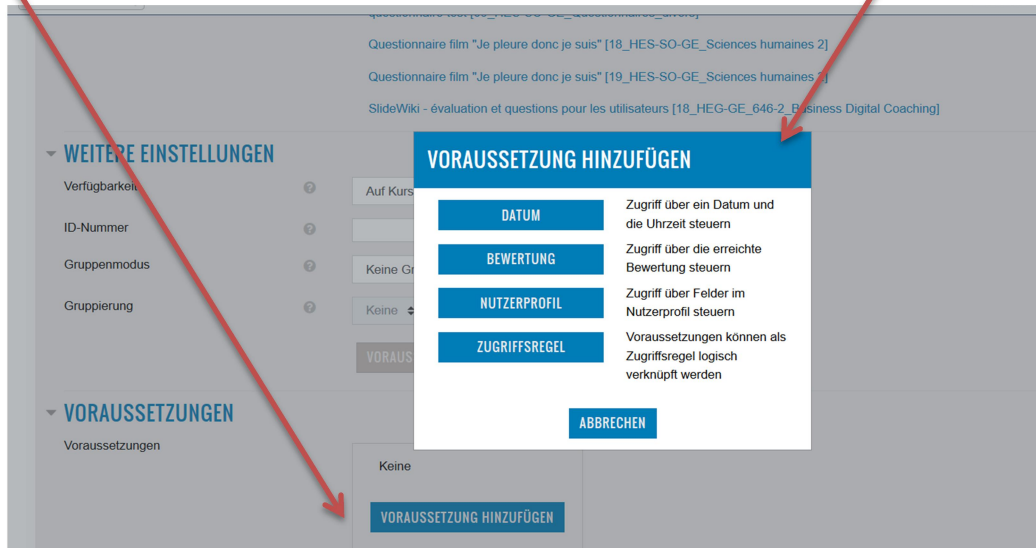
questionnaire test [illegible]

Questionnaire film "Je pleure donc je suis" [18_HES-SO-GE_Sciences humaines 2]

Questionnaire film "Je pleure donc je suis" [19_HES-SO-GE_Sciences humaines 2]

SlideWiki - évaluation et questions pour les utilisateurs [18_HEG-GE_646-2_Business Digital Coaching]

WEITERE EINSTELLUNGEN

Verfügbarkeit

Auf Kurs

ID-Nummer

Gruppenmodus

Keine Gr

Gruppierung

Keine

VORAUS

VORAUSSETZUNG HINZUFÜGEN

DATUM

Zugriff über ein Datum und die Uhrzeit steuern

BEWERTUNG

Zugriff über die erreichte Bewertung steuern

NUTZERPROFIL

Zugriff über Felder im Nutzerprofil steuern

ZUGRIFFSREGEL

Voraussetzungen können als Zugriffsregel logisch verknüpft werden

ABBRECHEN

VORAUSSETZUNGEN

Voraussetzungen

Keine

VORAUSSETZUNG HINZUFÜGEN